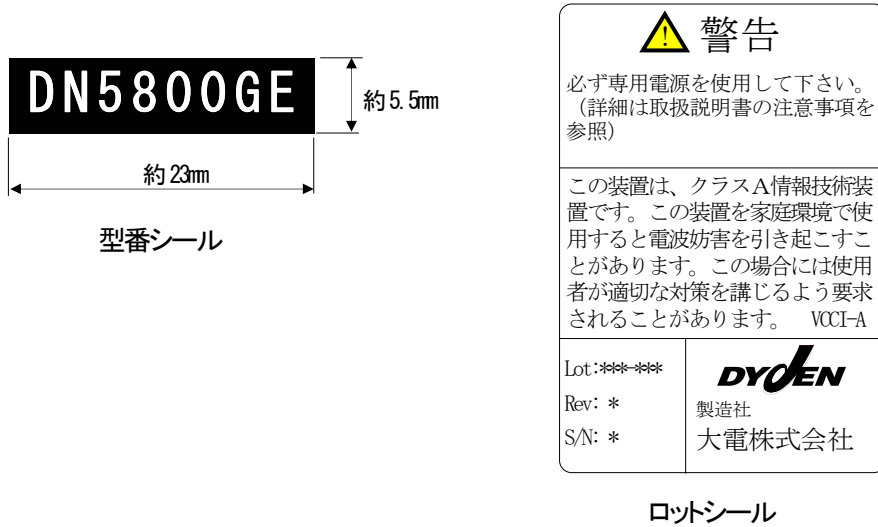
DN5800GE

約5.5mm

約23mm

型番シール

警告

必ず専用電源を使用して下さい。（詳細は取扱説明書の注意事項を参照）

この装置は、クラスA情報技術装置です。この装置を家庭環境で使用すると電波妨害を引き起こすことがあります。この場合には使用者が適切な対策を講じるよう要求されることがあります。 VCCI-A

Lot:***-***

Rev: *

S/N: *

DYDEN

製造社

大電株式会社

ロットシール